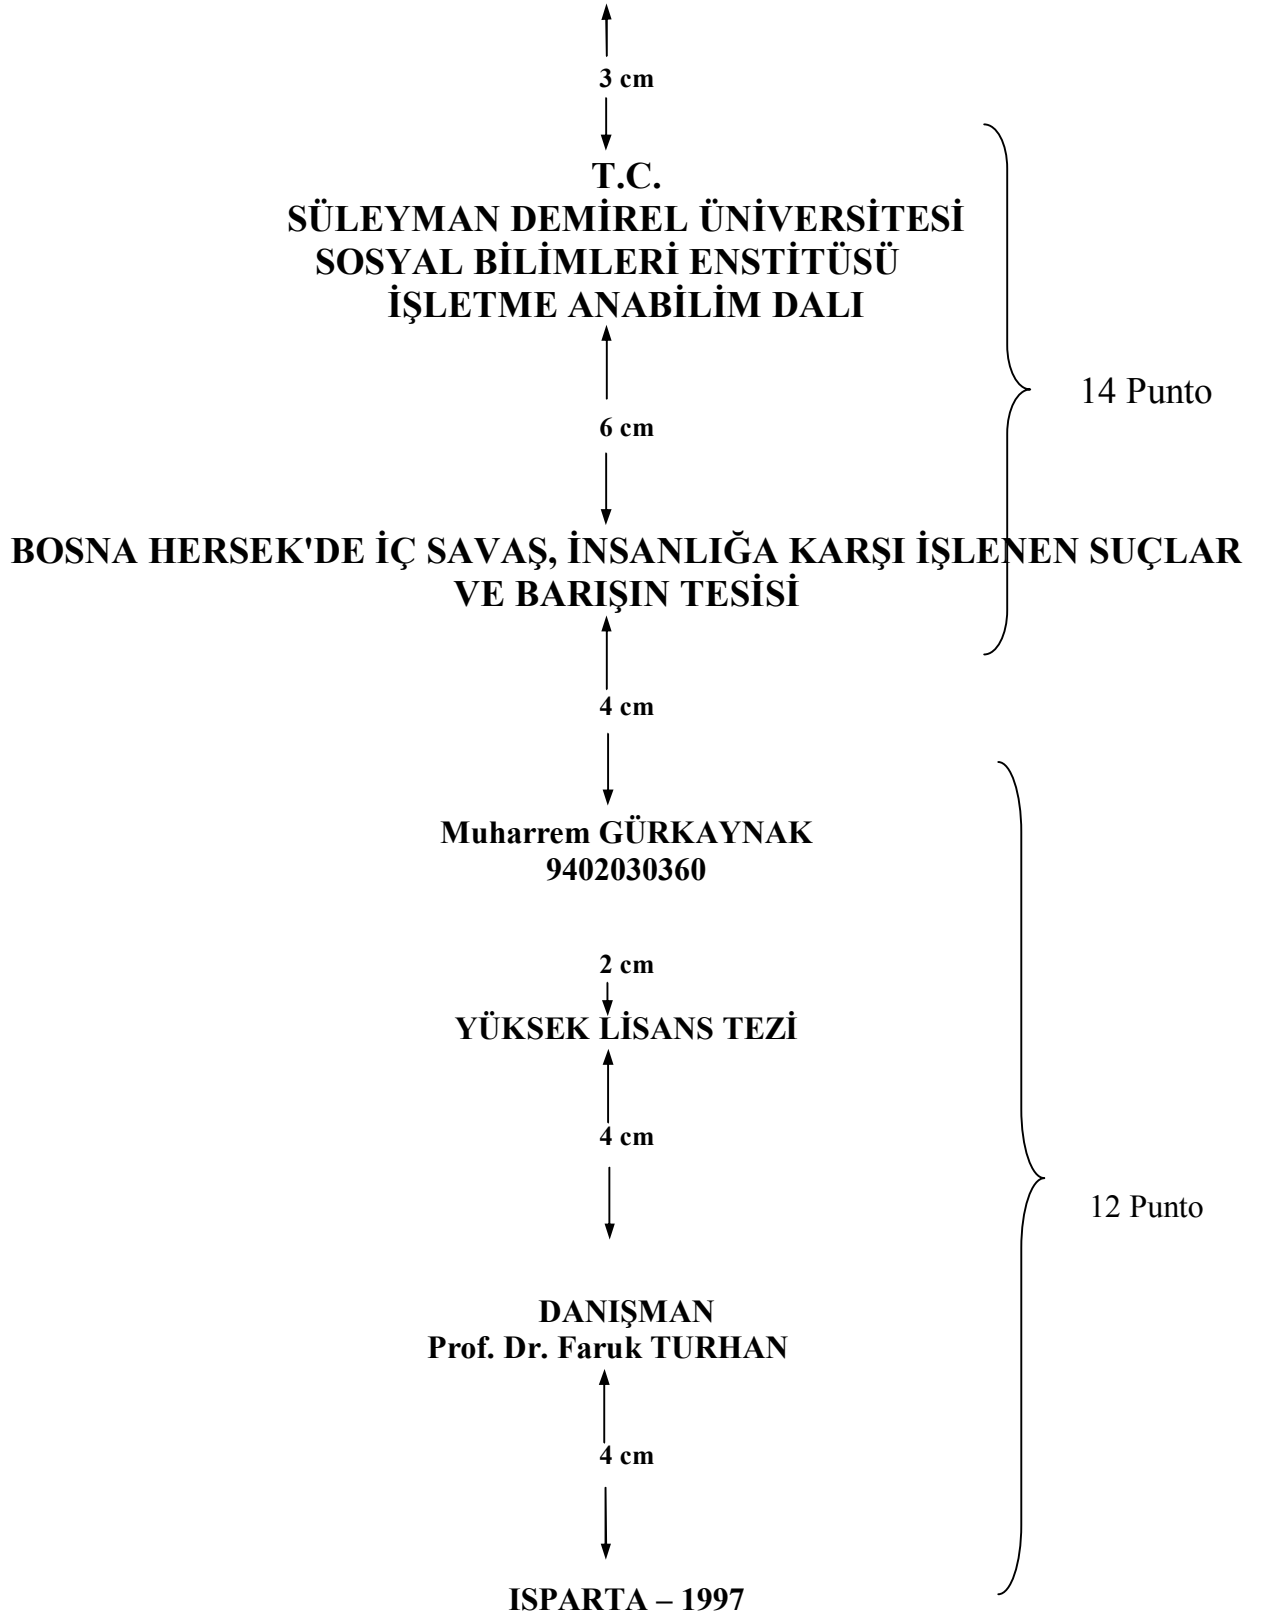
3 cm

T.C.
SÜLEYMAN DEMİREL ÜNİVERSİTESİ
SOSYAL BİLİMLERİ ENSTİTÜSÜ
İŞLETME ANABİLİM DALI

6 cm

14 Punto

BOSNA HERSEK'DE İÇ SAVAŞ, İNSANLIĞA KARŞI İŞLENEN SUÇLAR VE BARIŞIN TESİSİ

4 cm

Muharrem GÜRKAYNAK
9402030360

2 cm

YÜKSEK LİSANS TEZİ

4 cm

12 Punto

DANIŞMAN
Prof. Dr. Faruk TURHAN

4 cm

ISPARTA – 1997